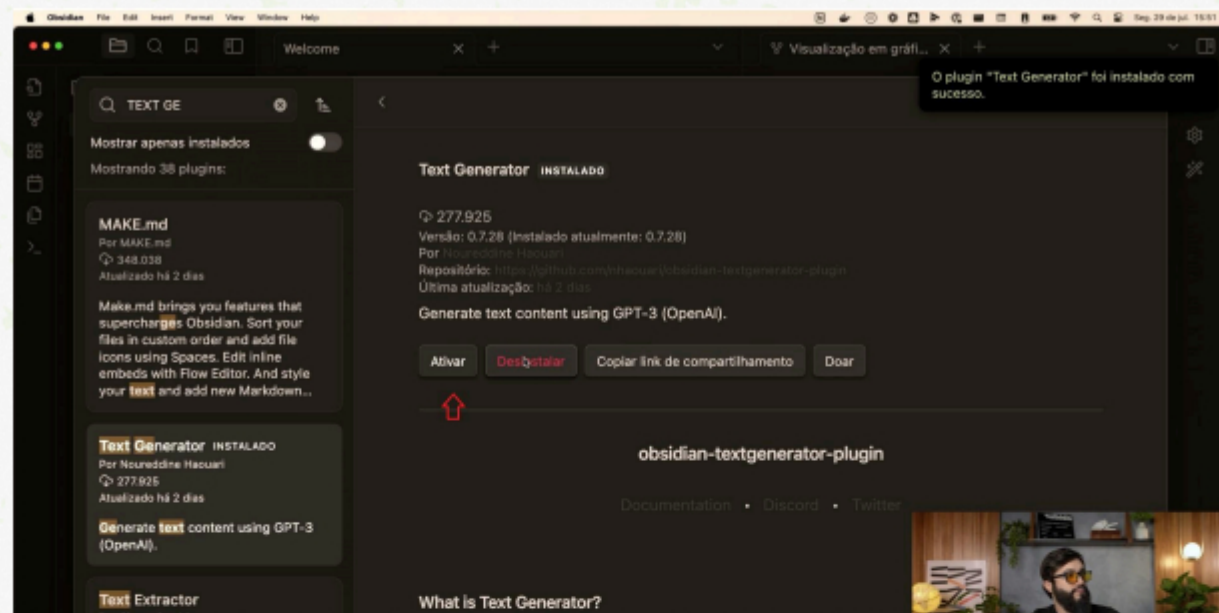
Obsidian File Edit Insert Format View Window Help

Welcome

Visualização em gráfi...

O plugin "Text Generator" foi instalado com sucesso.

TEXT GE

Mostrar apenas instalados

Mostrando 38 plugins:

MAKE.md
Por MAKE.md
348.038
Atualizado há 2 dias

Make.md brings you features that supercharges Obsidian. Sort your files in custom order and add file icons using Spaces. Edit inline embeds with Flow Editor. And style your text and add new Markdown...

Text Generator INSTALADO
Por Noureddine Haouari
277.925
Atualizado há 2 dias

Generate text content using GPT-3 (OpenAI).

Text Extractor

Text Generator INSTALADO

277.925
Versão: 0.7.28 (Instalado atualmente: 0.7.28)
Por Noureddine Haouari
Repositório: https://github.com/nhaouari/obsidian-textgenerator-plugin
Última atualização: há 2 dias

Generate text content using GPT-3 (OpenAI).

Ativar | Desinstalar | Copiar link de compartilhamento | Doar

obsidian-textgenerator-plugin

Documentation • Discord • Twitter

What is Text Generator?